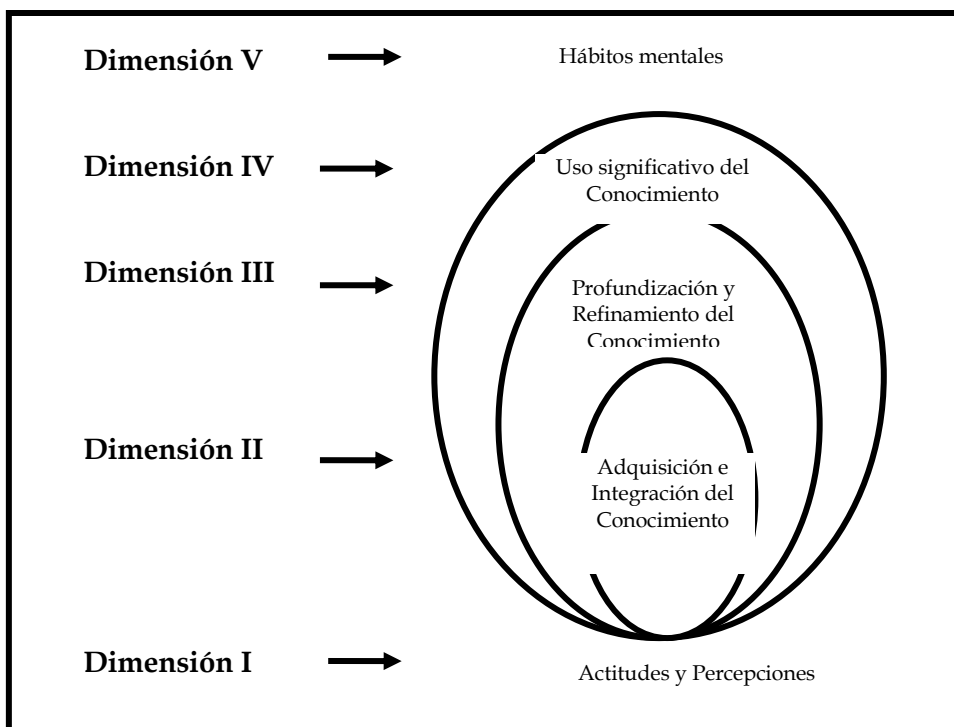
Dimensión V

Hábitos mentales

Dimensión IV

Uso significativo del Conocimiento

Dimensión III

Profundización y Refinamiento del Conocimiento

Dimensión II

Adquisición e Integración del Conocimiento

Dimensión I

Actitudes y Percepciones